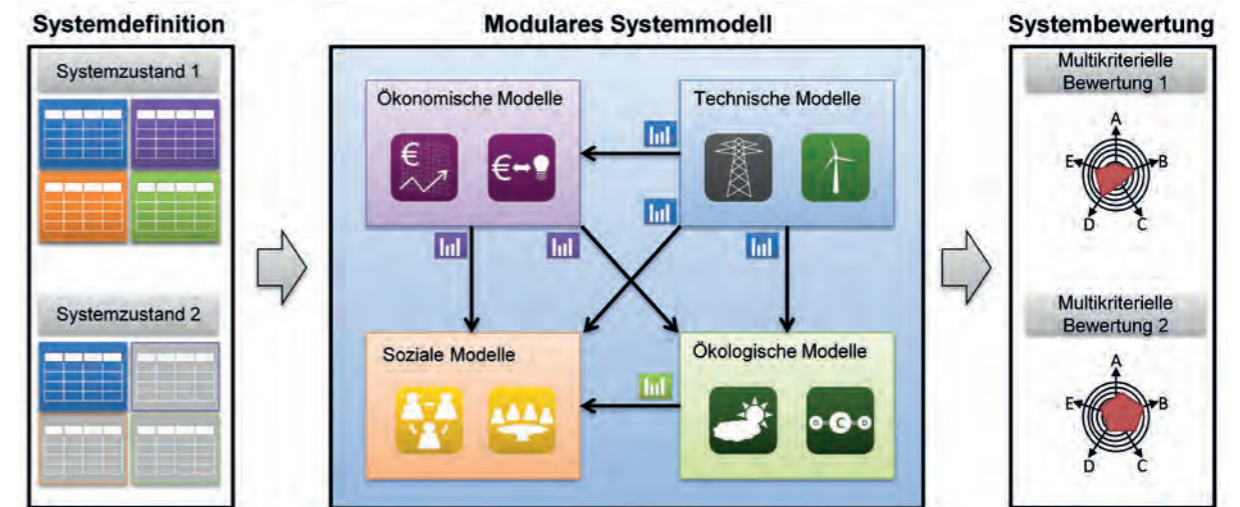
Systemdefinition

Systemzustand 1

Systemzustand 2

Modulares Systemmodell

Ökonomische Modelle

€

€

Technische Modelle

Soziale Modelle

Ökologische Modelle

Systembewertung

Multikriterielle Bewertung 1

A
B
C
D
E

Multikriterielle Bewertung 2

A
B
C
D
E